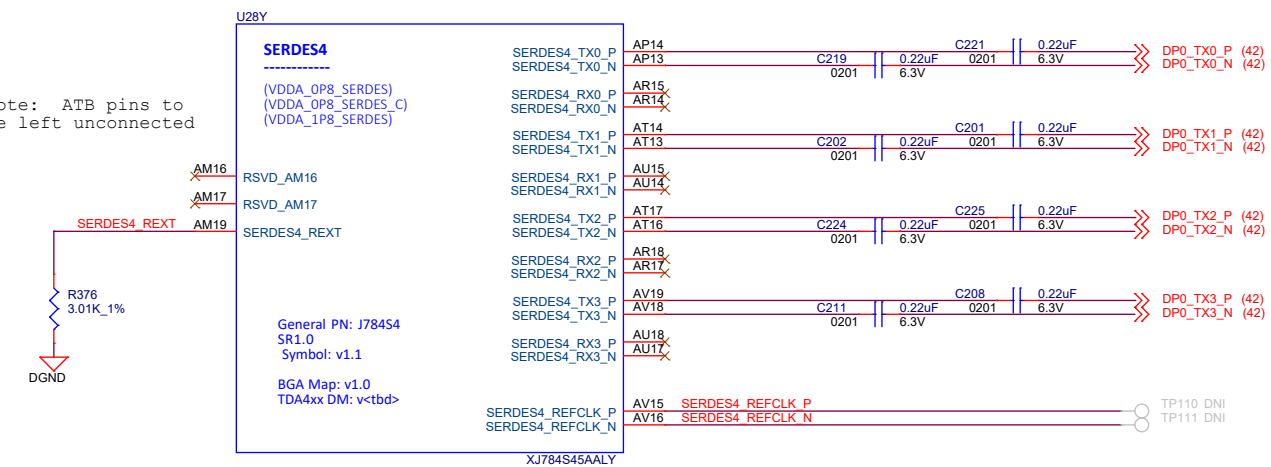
ote: ATB pins to
e left unconnected

U28Y

SERDES4
------------
(VDDA_0P8_SERDES)
(VDDA_0P8_SERDES_C)
(VDDA_1P8_SERDES)

AM16 RSVD_AM16
AM17 RSVD_AM17
SERDES4_REXT AM19 SERDES4_REXT

R376
3.01K_1%

DGND

General PN: J784S4
SR1.0
Symbol: v1.1

BGA Map: v1.0
TDA4xx DM: v<tbd>

SERDES4_TX0_P AP14
SERDES4_TX0_N AP13
SERDES4_RX0_P AR15
SERDES4_RX0_N AR14
SERDES4_TX1_P AT14
SERDES4_TX1_N AT13
SERDES4_RX1_P AU15
SERDES4_RX1_N AU14
SERDES4_TX2_P AT17
SERDES4_TX2_N AT16
SERDES4_RX2_P AR18
SERDES4_RX2_N AR17
SERDES4_TX3_P AV19
SERDES4_TX3_N AV18
SERDES4_RX3_P AU18
SERDES4_RX3_N AU17
SERDES4_REFCLK_P AV15 SERDES4_REFCLK_P
SERDES4_REFCLK_N AV16 SERDES4_REFCLK_N

XJ784S45AALY

C219 0201 0.22uF 6.3V
C221 0201 0.22uF 6.3V
C202 0201 0.22uF 6.3V
C201 0201 0.22uF 6.3V
C224 0201 0.22uF 6.3V
C225 0201 0.22uF 6.3V
C211 0201 0.22uF 6.3V
C208 0201 0.22uF 6.3V

DP0_TX0_P (42)
DP0_TX0_N (42)
DP0_TX1_P (42)
DP0_TX1_N (42)
DP0_TX2_P (42)
DP0_TX2_N (42)
DP0_TX3_P (42)
DP0_TX3_N (42)

TP110 DNI
TP111 DNI